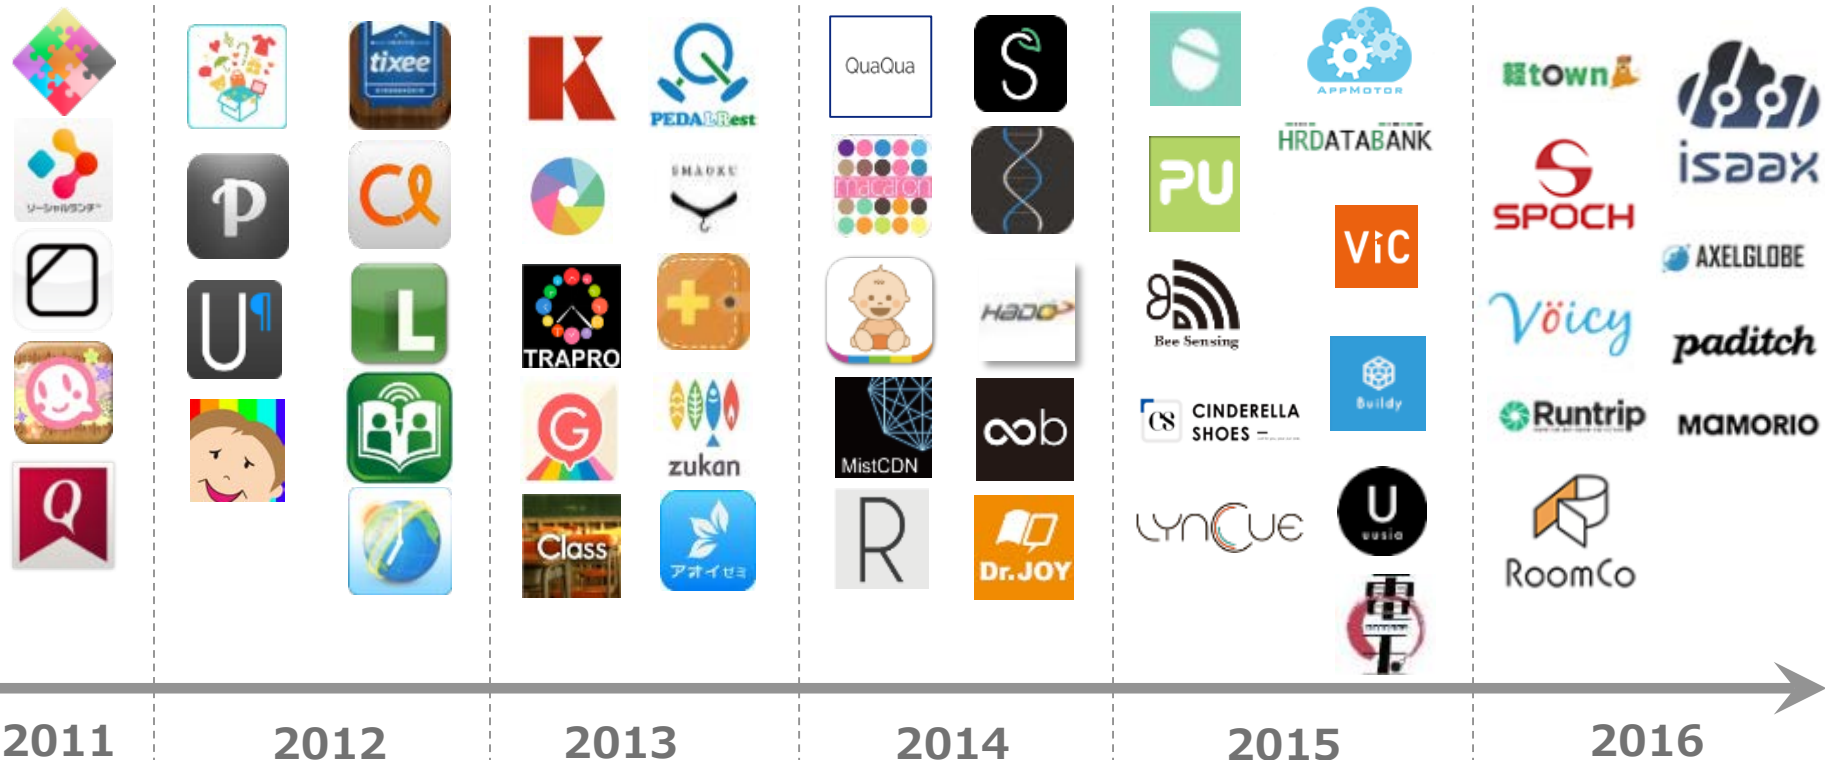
ソーシャルランチ

tixee

P

U

L

PEDAL Rest

SMAOKU

TRAPRO

G

zukan

Class

アオイゼミ

QuaQua

macaron

HADO

MistCDN

R

Dr.JOY

PU

Bee Sensing

CINDERELLA SHOES

LYNCUE

APPMOTOR

HRDATABANK

ViC

Buildy

uusia

town

SPOCH

Voicy

Runtrip

RoomCo

isaax

AXELGLOBE

paditch

MAMORIO

2011

2012

2013

2014

2015

2016